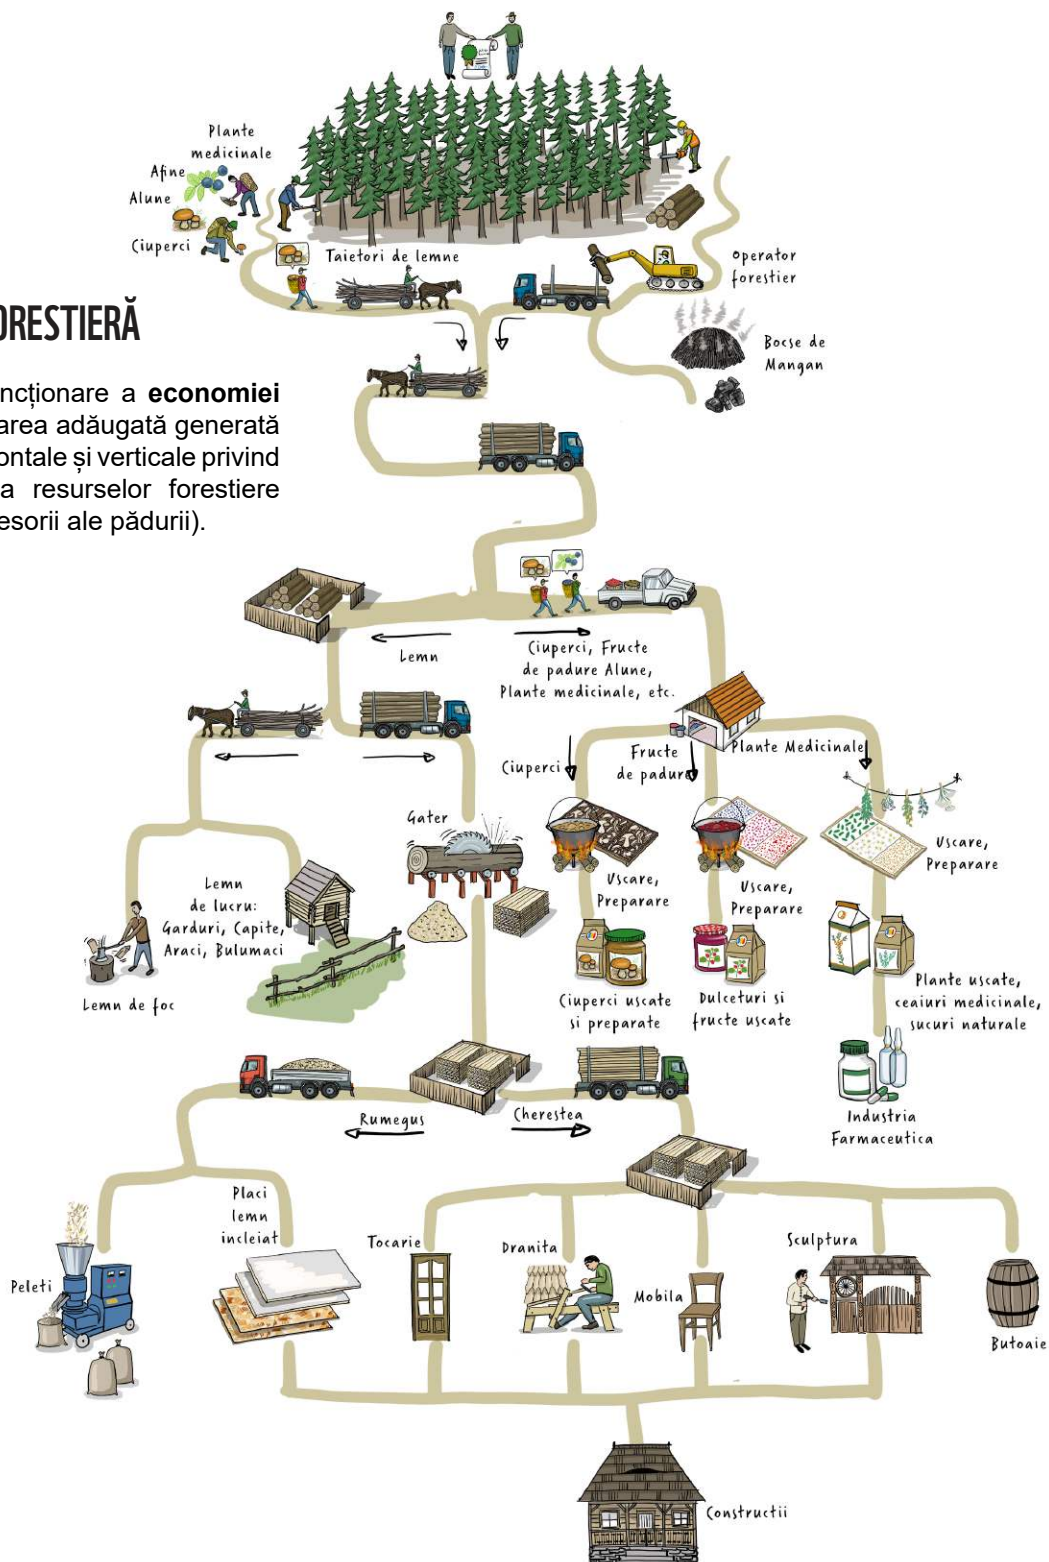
ORESTIERĂ

ncționare a **economiei** area adăugată generată ontale și verticale privind a resurselor forestiere esorii ale pădurii).

Plante medicinale
Afine
Alune
Ciuperci
Taietori de lemne
Operator forestier
Bocse de Mangan

Lemn
Ciuperci, Fructe de padure Alune, Plante medicinale, etc.

Ciuperci
Fructe de padure
Plante Medicinale
Gater
Lemn de lucru: Garduri, Capite, Araci, Bulumaci
Lemn de foc
Uscare, Preparare
Uscare, Preparare
Uscare, Preparare
Ciuperci uscate si preparate
Dulceturi si fructe uscate
Plante uscate, ceaiuri medicinale, sucuri naturale
Industria Farmaceutica

Rumegus
Cherestea

Peleti
Placi lemn incleiat
Tocarie
Dranita
Mobila
Sculptura
Butoaie
Constructii